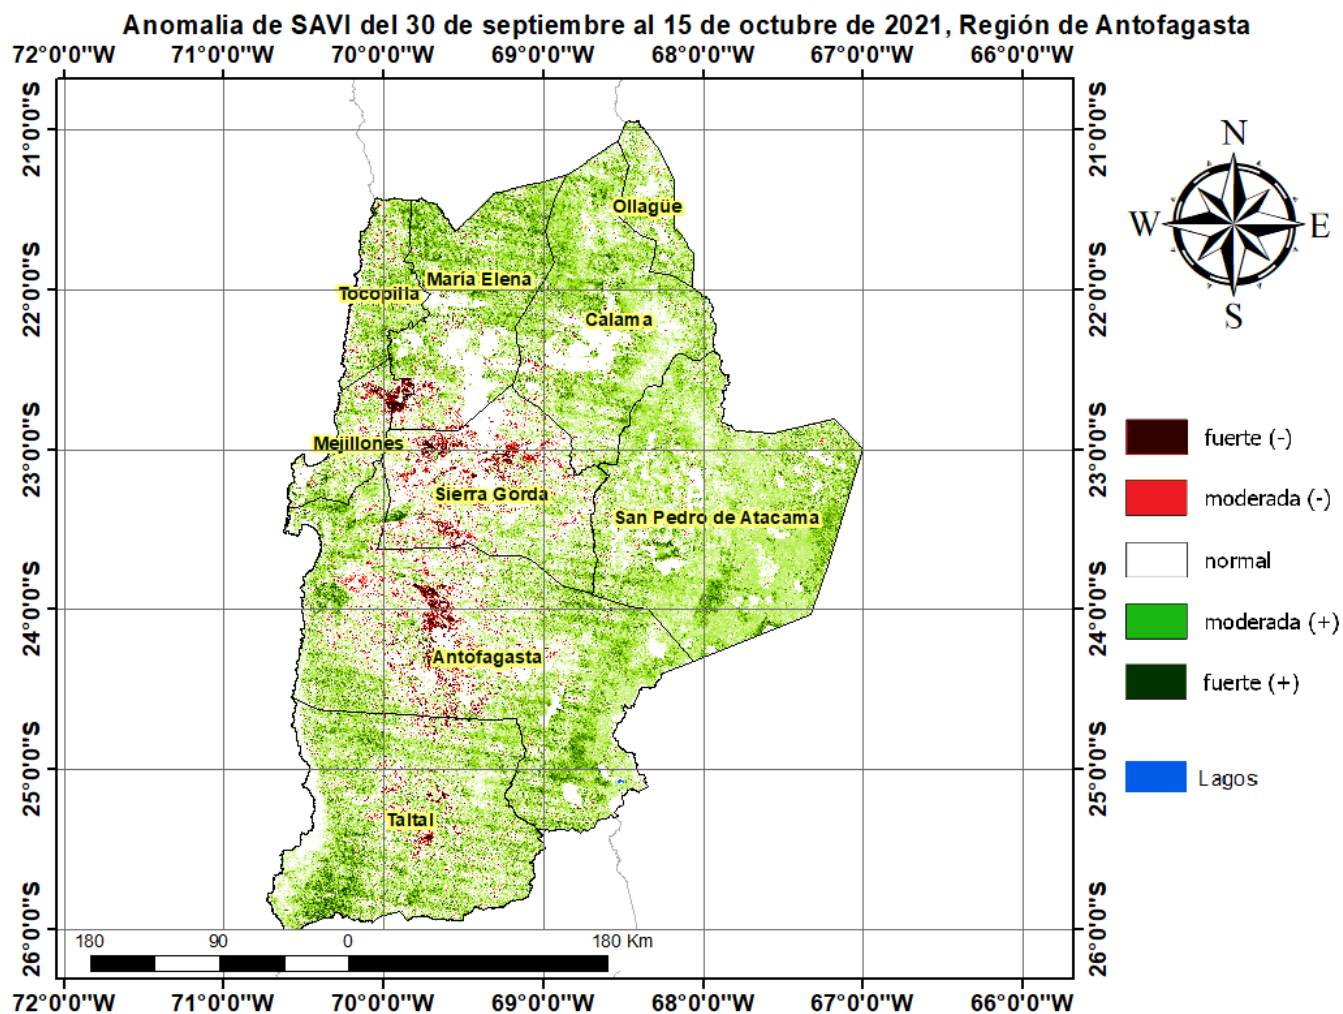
Anomalia de SAVI del 30 de septiembre al 15 de octubre de 2021, Región de Antofagasta

72°0'0"W 71°0'0"W 70°0'0"W 69°0'0"W 68°0'0"W 67°0'0"W 66°0'0"W

21°0'0"S 22°0'0"S 23°0'0"S 24°0'0"S 25°0'0"S 26°0'0"S

Ollagüe
María Elena
Tocopilla
Calama
Mejillones
Sierra Gorda
San Pedro de Atacama
Antofagasta
Taltal

N
W E
S

fuerte (-)
moderada (-)
normal
moderada (+)
fuerte (+)
Lagos

180 90 0 180 Km

72°0'0"W 71°0'0"W 70°0'0"W 69°0'0"W 68°0'0"W 67°0'0"W 66°0'0"W

21°0'0"S 22°0'0"S 23°0'0"S 24°0'0"S 25°0'0"S 26°0'0"S